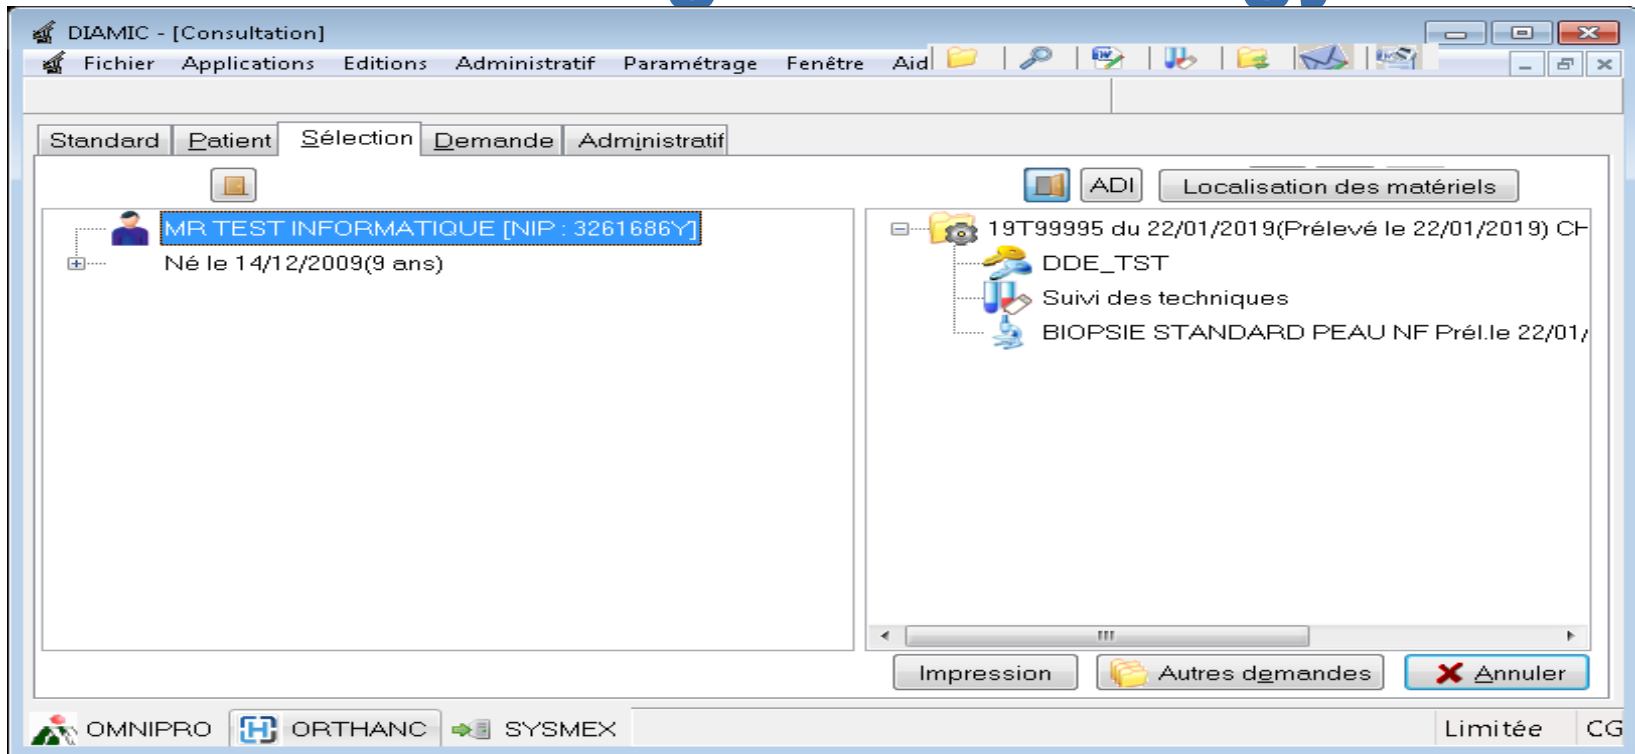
DIAMIC - [Consultation]

Fichier Applications Editions Administratif Paramétrage Fenêtre Aid

Standard Patient Sélection Demande Administratif

ADI Localisation des matériels

MR TEST INFORMATIQUE [NIP : 3261686Y]
Né le 14/12/2009(9 ans)

19T99995 du 22/01/2019(Prélevé le 22/01/2019) CH
DDE_TST
Suivi des techniques
BIOPSIE STANDARD PEAU NF Prél.le 22/01/

Impression Autres demandes Annuler

OMNIPRO ORTHANC SYSMEX Limitée CG